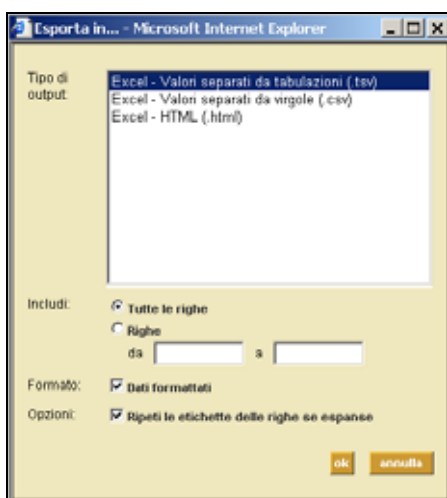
Esporta in... - Microsoft Internet Explorer

Tipo di output:

Excel - Valori separati da tabulazioni (.tsv)
Excel - Valori separati da virgole (.csv)
Excel - HTML (.html)

Includi:

Tutte le righe

Righe

da

a

Formato:

Dati formattati

Opzioni:

Ripeti le etichette delle righe se espanse

ok

annulla